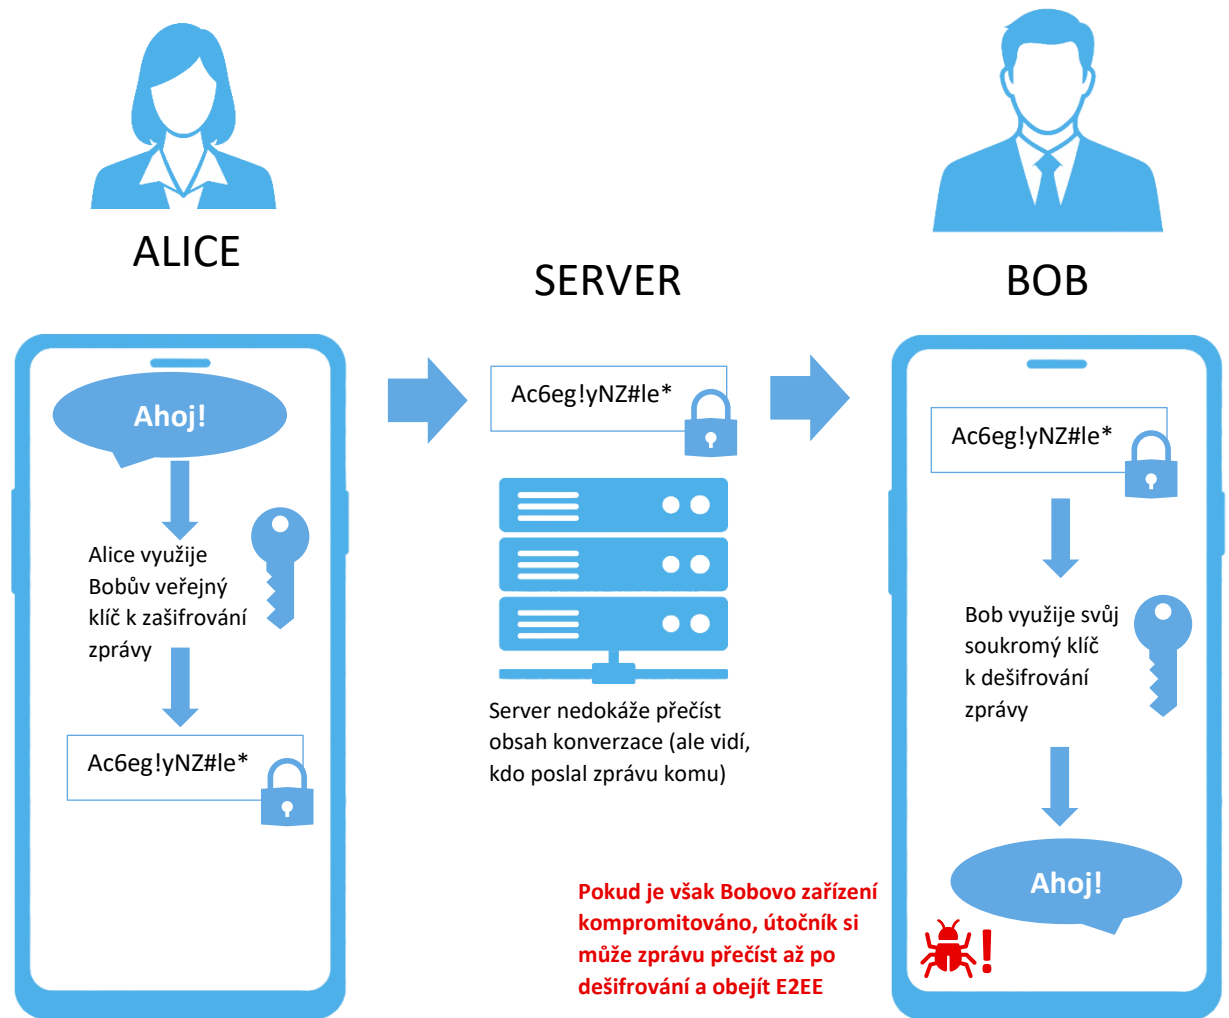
ALICE

SERVER

BOB

Ahoj!

Alice využije Bobův veřejný klíč k zašifrování zprávy

Ac6eg!yNZ#le*

Ac6eg!yNZ#le*

Server nedokáže přečíst obsah konverzace (ale vidí, kdo poslal zprávu komu)

Ac6eg!yNZ#le*

Bob využije svůj soukromý klíč k dešifrování zprávy

Ahoj!

Pokud je však Bobovo zařízení kompromitováno, útočník si může zprávu přečíst až po dešifrování a obejít E2EE

!